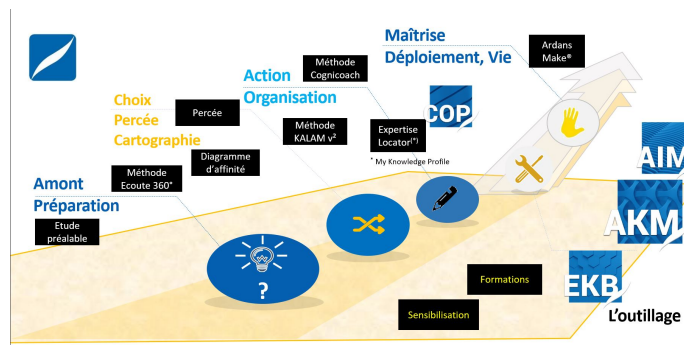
Maîtrise
Déploiement, Vie

Ardans Make®

Action
Organisation

Méthode Cognicoach

Choix
Percée
Cartographie

Percée

Méthode KALAM v²

Expertise Locator(*)

* My Knowledge Profile

COP

Diagramme d'affinité

Amont
Préparation

Méthode Ecoute 360°

Etude préalable

?

AIM

AKM

EKB

L'outillage

Formations

Sensibilisation